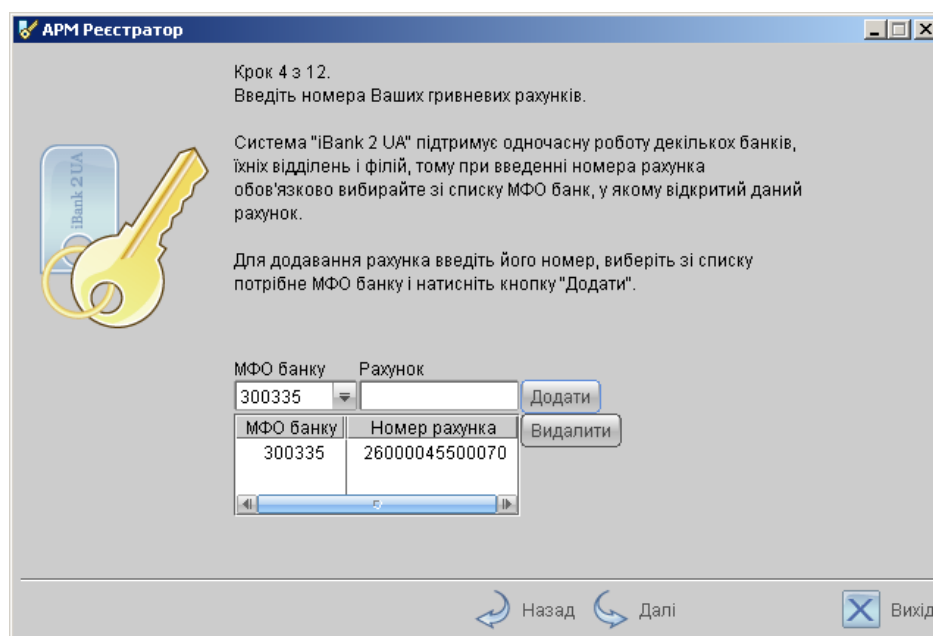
АРМ Реєстратор

iBank 2 UA

Крок 4 з 12.
Введіть номера Ваших гривневих рахунків.

Система "iBank 2 UA" підтримує одночасну роботу декількох банків, їхніх відділень і філій, тому при введенні номера рахунка обов'язково вибирайте зі списку МФО банк, у якому відкритий даний рахунок.

Для додавання рахунка введіть його номер, виберіть зі списку потрібне МФО банку і натисніть кнопку "Додати".

МФО банку Рахунок
300335
Додати
Видалити

| МФО банку | Номер рахунка |
|---|---|
| 300335 | 26000045500070 |

Назад Далі Вихід